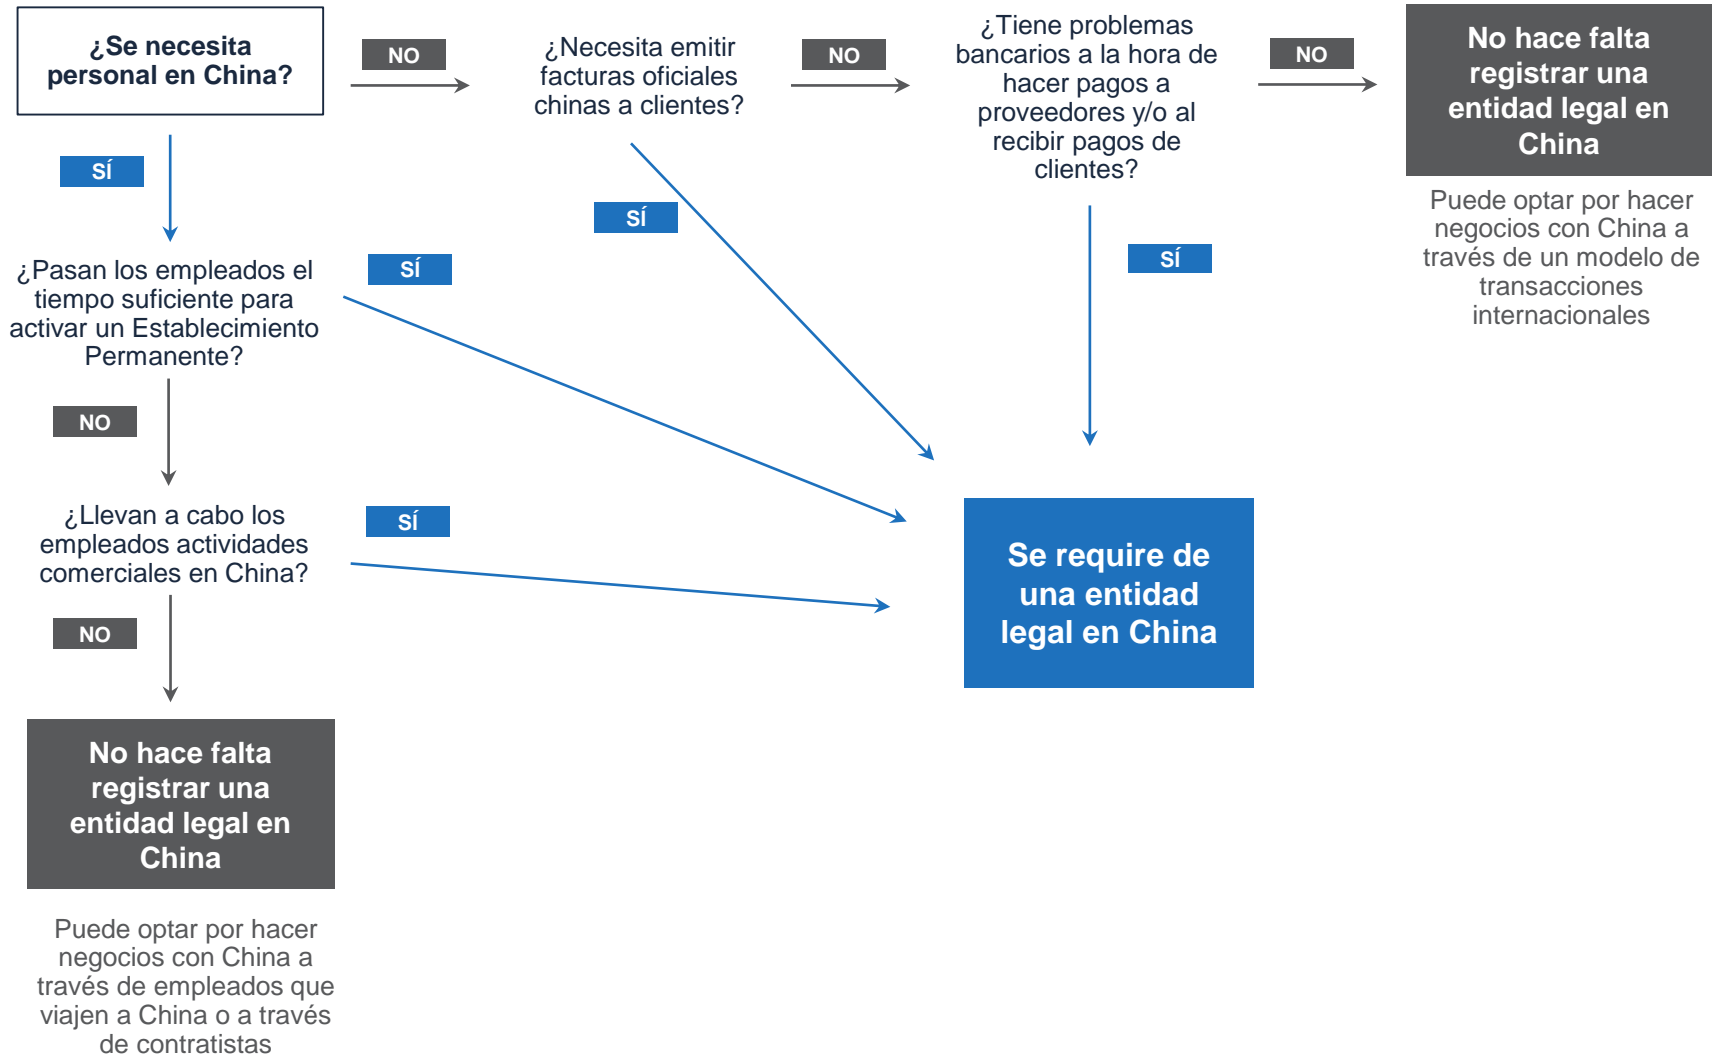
¿Se necesita personal en China?

NO

¿Necesita emitir facturas oficiales chinas a clientes?

NO

¿Tiene problemas bancarios a la hora de hacer pagos a proveedores y/o al recibir pagos de clientes?

NO

No hace falta registrar una entidad legal en China

Puede optar por hacer negocios con China a través de un modelo de transacciones internacionales

SÍ

SÍ

SÍ

¿Pasan los empleados el tiempo suficiente para activar un Establecimiento Permanente?

SÍ

NO

¿Llevan a cabo los empleados actividades comerciales en China?

SÍ

NO

Se require de una entidad legal en China

No hace falta registrar una entidad legal en China

Puede optar por hacer negocios con China a través de empleados que viajen a China o a través de contratistas